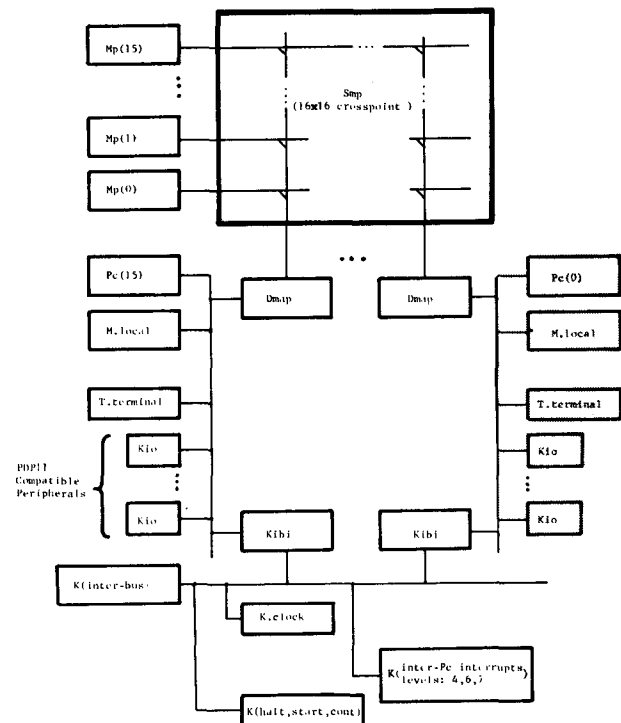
Mp(15)

Smp
(16x16 crosspoint)

Mp(1)

Mp(0)

Pc(15)

Dmap

Dmap

Pc(0)

M.local

M.local

T.terminal

T.terminal

PDP11
Compatible
Peripherals

Kio

Kio

Kio

Kio

Kibi

Kibi

K(inter-bus)

K.clock

K(inter-Pc interrupts, levels: 4,6,7)

K(halt,start,cont)